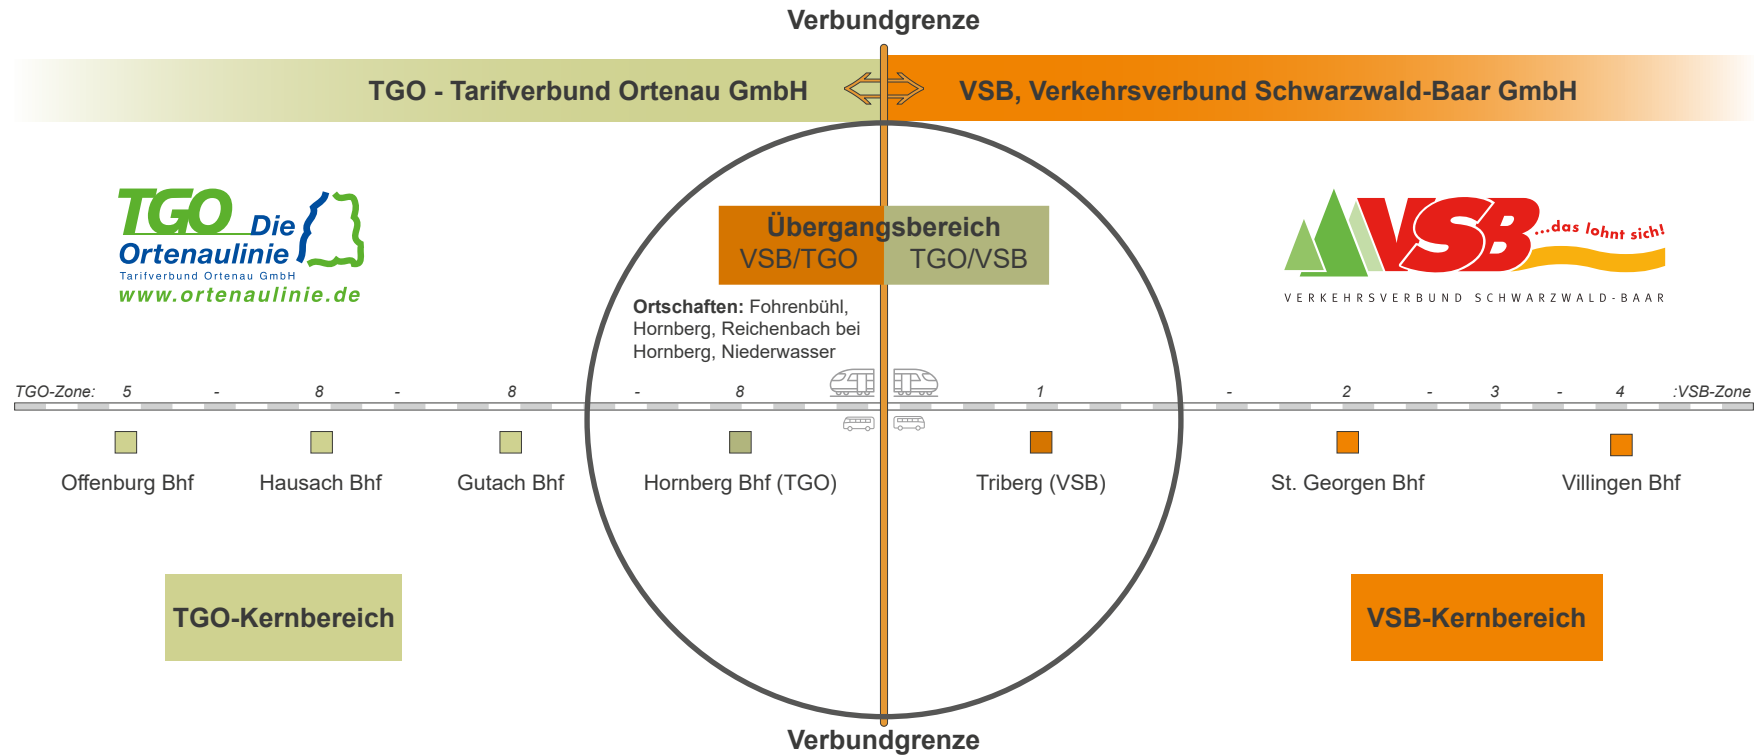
Verbundgrenze

TGO - Tarifverbund Ortenau GmbH

VSB, Verkehrsverbund Schwarzwald-Baar GmbH

TGO Die Ortenaulinie
Tarifverbund Ortenau GmbH
www.ortenaulinie.de

Übergangsbereich
VSB/TGO TGO/VSB

Ortschaften: Fohrenbühl, Hornberg, Reichenbach bei Hornberg, Niederwasser

VSB ...das lohnt sich!
VERKEHRSVERBUND SCHWARZWALD-BAAR

TGO-Zone: 5 - 8 - 8 - 8 1 - 2 - 3 - 4 :VSB-Zone

Offenburg Bhf
Hausach Bhf
Gutach Bhf
Hornberg Bhf (TGO)
Triberg (VSB)
St. Georgen Bhf
Villingen Bhf

TGO-Kernbereich

VSB-Kernbereich

Verbundgrenze